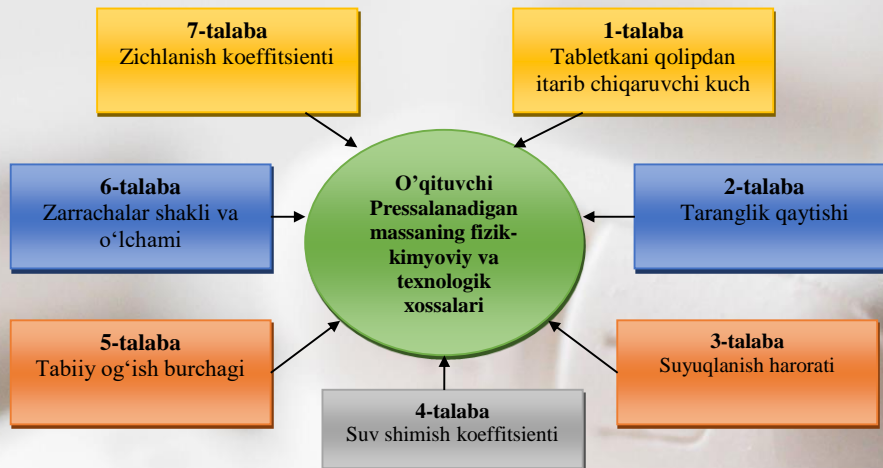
7-talaba
Zichlanish koeffitsienti

1-talaba
Tabletkani qolipdan itarib chiqaruvchi kuch

6-talaba
Zarrachalar shakli va o‘lchami

O’qituvchi
Pressalanadigan massaning fizik-kimyoviy va texnologik xossalari

2-talaba
Taranglik qaytishi

5-talaba
Tabiiy og‘ish burchagi

3-talaba
Suyuqlanish harorati

4-talaba
Suv shimish koeffitsienti